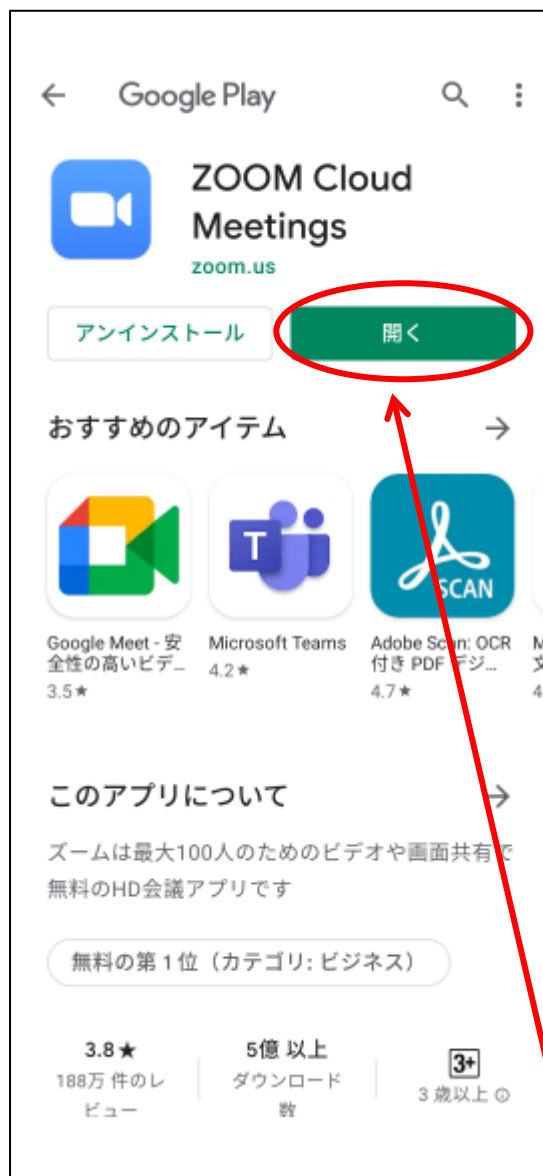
Google Play

ZOOM Cloud Meetings
zoom.us

アンインストール
開く

おすすめのアイテム

SCAN

Google Meet - 安全性の高いビデ…
3.5★

Microsoft Teams
4.2★

Adobe Scan: OCR 付き PDF デジ…
4.7★

このアプリについて

ズームは最大100人のためのビデオや画面共有で無料のHD会議アプリです

無料の第 1 位（カテゴリ: ビジネス）

3.8★
188万 件のレビュー

5億 以上
ダウンロード数

3+
3 歳以上